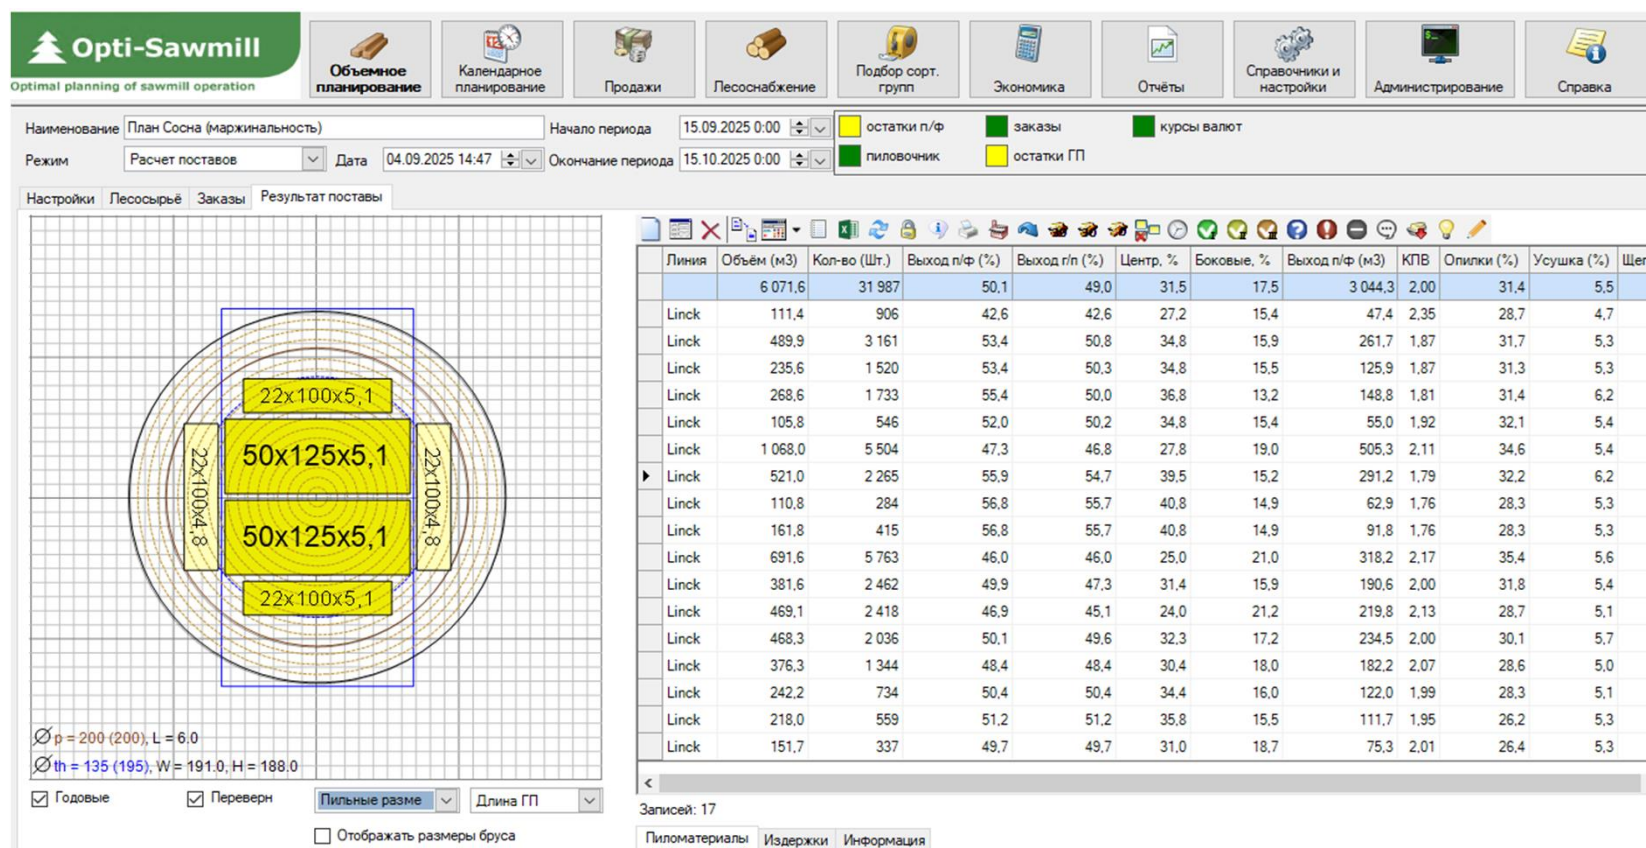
Opti-Sawmill
Optimal planning of sawmill operation

Объемное планирование
Календарное планирование
Продажи
Лесоснабжение
Подбор сорт. групп
Экономика
Отчёты
Справочники и настройки
Администрирование
Справка

Наименование План Сосна (маржинальность)
Начало периода 15.09.2025 0:00
Режим Расчет поставов
Дата 04.09.2025 14:47
Окончание периода 15.10.2025 0:00

остатки п/ф
заказы
курсы валют
пиловочник
остатки ГП

Настройки Лесосырьё Заказы Результат поставы

22x100x5,1
50x125x5,1
50x125x5,1
22x100x5,1
22x100x4,8
22x100x4,8

p = 200 (200), L = 6.0
th = 135 (195), W = 191.0, H = 188.0

Годовые
Переверн
Пильные разме
Длина ГП
Отображать размеры бруса

| Линия | Объём (м3) | Кол-во (Шт.) | Выход п/ф (%) | Выход г/п (%) | Центр, % | Боковые, % | Выход п/ф (м3) | КПВ | Опилки (%) | Усушка (%) | Щег |
|---|---|---|---|---|---|---|---|---|---|---|---|
| | 6 071,6 | 31 987 | 50,1 | 49,0 | 31,5 | 17,5 | 3 044,3 | 2,00 | 31,4 | 5,5 | |
| Linck | 111,4 | 906 | 42,6 | 42,6 | 27,2 | 15,4 | 47,4 | 2,35 | 28,7 | 4,7 | |
| Linck | 489,9 | 3 161 | 53,4 | 50,8 | 34,8 | 15,9 | 261,7 | 1,87 | 31,7 | 5,3 | |
| Linck | 235,6 | 1 520 | 53,4 | 50,3 | 34,8 | 15,5 | 125,9 | 1,87 | 31,3 | 5,3 | |
| Linck | 268,6 | 1 733 | 55,4 | 50,0 | 36,8 | 13,2 | 148,8 | 1,81 | 31,4 | 6,2 | |
| Linck | 105,8 | 546 | 52,0 | 50,2 | 34,8 | 15,4 | 55,0 | 1,92 | 32,1 | 5,4 | |
| Linck | 1 068,0 | 5 504 | 47,3 | 46,8 | 27,8 | 19,0 | 505,3 | 2,11 | 34,6 | 5,4 | |
| Linck | 521,0 | 2 265 | 55,9 | 54,7 | 39,5 | 15,2 | 291,2 | 1,79 | 32,2 | 6,2 | |
| Linck | 110,8 | 284 | 56,8 | 55,7 | 40,8 | 14,9 | 62,9 | 1,76 | 28,3 | 5,3 | |
| Linck | 161,8 | 415 | 56,8 | 55,7 | 40,8 | 14,9 | 91,8 | 1,76 | 28,3 | 5,3 | |
| Linck | 691,6 | 5 763 | 46,0 | 46,0 | 25,0 | 21,0 | 318,2 | 2,17 | 35,4 | 5,6 | |
| Linck | 381,6 | 2 462 | 49,9 | 47,3 | 31,4 | 15,9 | 190,6 | 2,00 | 31,8 | 5,4 | |
| Linck | 469,1 | 2 418 | 46,9 | 45,1 | 24,0 | 21,2 | 219,8 | 2,13 | 28,7 | 5,1 | |
| Linck | 468,3 | 2 036 | 50,1 | 49,6 | 32,3 | 17,2 | 234,5 | 2,00 | 30,1 | 5,7 | |
| Linck | 376,3 | 1 344 | 48,4 | 48,4 | 30,4 | 18,0 | 182,2 | 2,07 | 28,6 | 5,0 | |
| Linck | 242,2 | 734 | 50,4 | 50,4 | 34,4 | 16,0 | 122,0 | 1,99 | 28,3 | 5,1 | |
| Linck | 218,0 | 559 | 51,2 | 51,2 | 35,8 | 15,5 | 111,7 | 1,95 | 26,2 | 5,3 | |
| Linck | 151,7 | 337 | 49,7 | 49,7 | 31,0 | 18,7 | 75,3 | 2,01 | 26,4 | 5,3 | |

Записей: 17
Пиломатериалы Издержки Информация